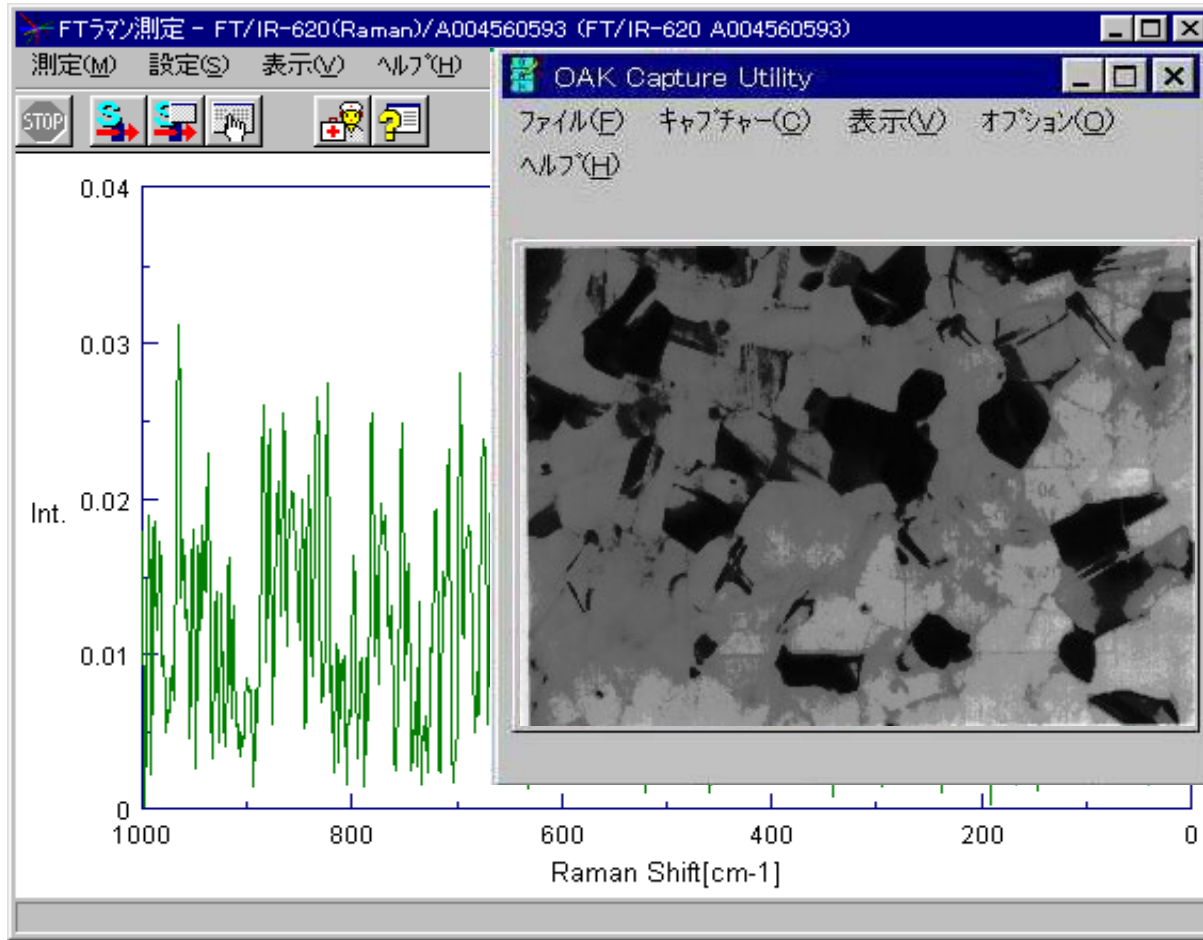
FTラマン測定 - FT/IR-620(Raman)/A004560593 (FT/IR-620 A004560593)

測定(M) 設定(S) 表示(V) ヘルプ(H)

STOP

OAK Capture Utility

ファイル(F) キャプチャー(C) 表示(V) オプション(O)

ヘルプ(H)

0.04

0.03

Int. 0.02

0.01

0

1000 800 600 400 200 0

Raman Shift[cm-1]